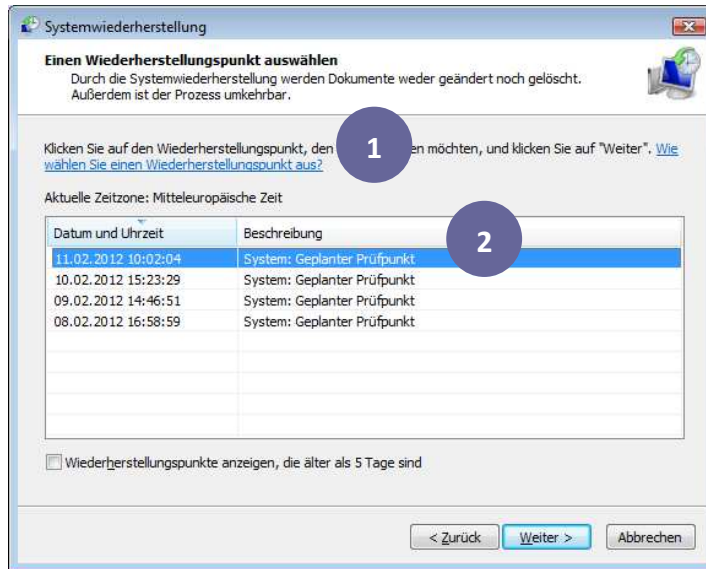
Systemwiederherstellung

Einen Wiederherstellungspunkt auswählen

Durch die Systemwiederherstellung werden Dokumente weder geändert noch gelöscht. Außerdem ist der Prozess umkehrbar.

Klicken Sie auf den Wiederherstellungspunkt, den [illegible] 1 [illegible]en möchten, und klicken Sie auf "Weiter". Wie wählen Sie einen Wiederherstellungspunkt aus?

Aktuelle Zeitzone: Mitteleuropäische Zeit

2

| Datum und Uhrzeit | Beschreibung |
|---|---|
| 11.02.2012 10:02:04 | System: Geplanter Prüfpunkt |
| 10.02.2012 15:23:29 | System: Geplanter Prüfpunkt |
| 09.02.2012 14:46:51 | System: Geplanter Prüfpunkt |
| 08.02.2012 16:58:59 | System: Geplanter Prüfpunkt |

Wiederherstellungspunkte anzeigen, die älter als 5 Tage sind

< Zurück | Weiter > | Abbrechen